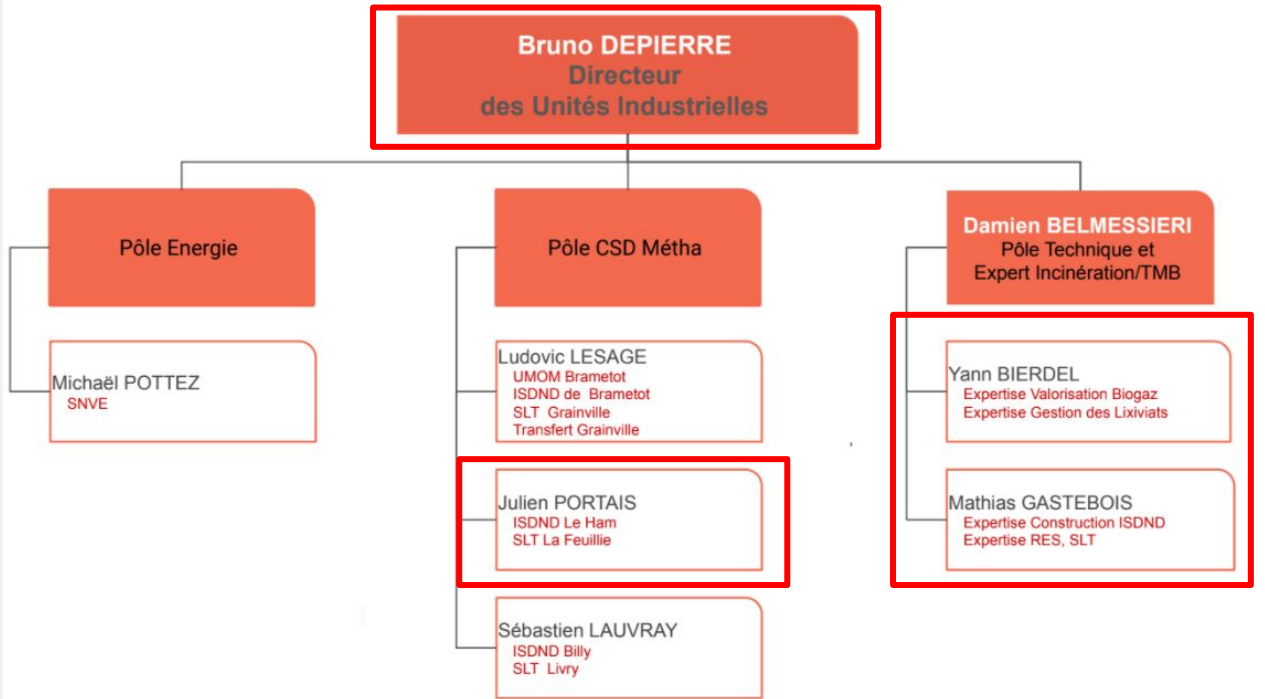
Bruno DEPIERRE
Directeur
des Unités Industrielles

Pôle Energie

Michaël POTTEZ
SNVE

Pôle CSD Métha

Ludovic LESAGE
UMOM Brametot
ISDND de Brametot
SLT Grainville
Transfert Grainville

Julien PORTAIS
ISDND Le Ham
SLT La Feuillie

Sébastien LAUVRAY
ISDND Billy
SLT Livry

Damien BELMESSIERI
Pôle Technique et
Expert Incinération/TMB

Yann BIERDEL
Expertise Valorisation Biogaz
Expertise Gestion des Lixiviats

Mathias GASTEBOIS
Expertise Construction ISDND
Expertise RES, SLT